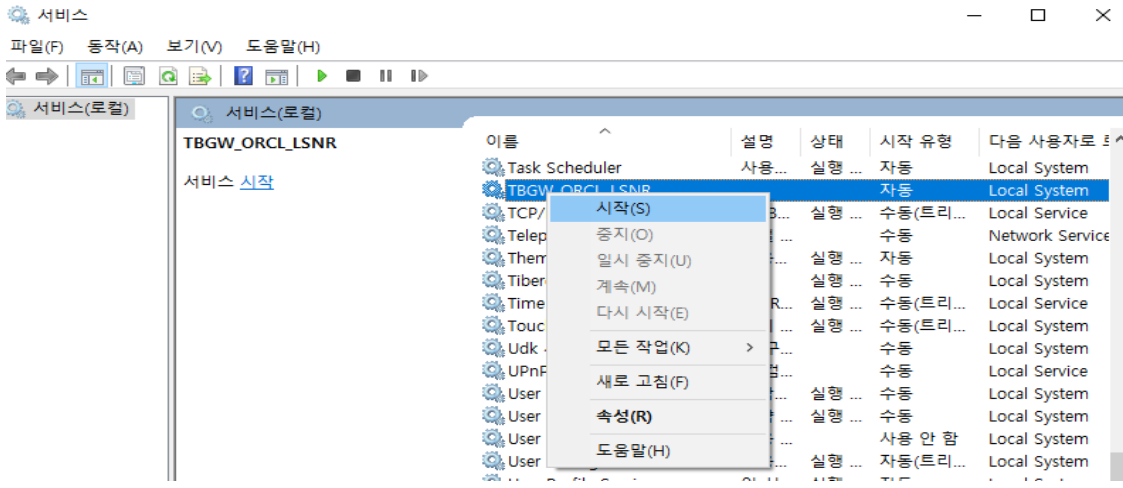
서비스

파일(F) 동작(A) 보기(V) 도움말(H)

서비스(로컬)

서비스(로컬)

TBGW_ORCL_LSNR

서비스 시작

| 이름 | 설명 | 상태 | 시작 유형 | 다음 사용자로 로 |
|---|---|---|---|---|
| Task Scheduler | 사용... | 실행 ... | 자동 | Local System |
| TBGW_ORCL_LSNR | | | 자동 | Local System |
| TCP/ | B... | 실행 ... | 수동(트리... | Local Service |
| Telep | ... | | 수동 | Network Service |
| Them | | 실행 ... | 자동 | Local System |
| Tiber | | 실행 ... | 수동 | Local System |
| Time | R... | 실행 ... | 수동(트리... | Local Service |
| Touc | I... | 실행 ... | 수동(트리... | Local System |
| Udk | 구... | | 수동 | Local System |
| UPnP | 업... | | 수동 | Local Service |
| User | | 실행 ... | 수동 | Local System |
| User | | 실행 ... | 수동 | Local System |
| User | ... | | 사용 안 함 | Local System |
| User | ... | 실행 ... | 자동(트리... | Local System |

시작(S)
중지(O)
일시 중지(U)
계속(M)
다시 시작(E)
모든 작업(K) >
새로 고침(F)
속성(R)
도움말(H)